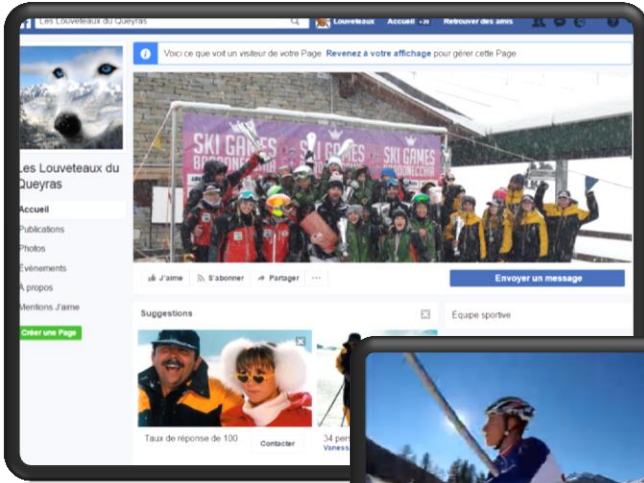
Les Louveteaux du Queyras

Louveteaux Accueil +20 Retrouver des amis

Voici ce que voit un visiteur de votre Page. Revenez à votre affichage pour gérer cette Page

Les Louveteaux du Queyras

Accueil
Publications
Photos
Évènements
À propos
Mentions J'aime

Créer une Page

SKI GAMES
SKI GAMES
BARDONECCHIA

J'aime
S'abonner
Partager
...

Envoyer un message

Suggestions

Équipe sportive

Taux de réponse de 100

Contacter

34 pers
Vaness